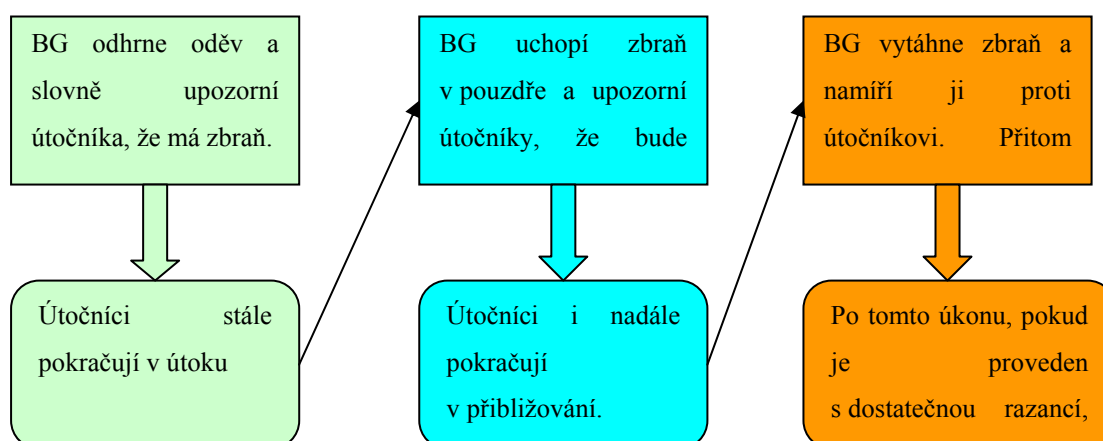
BG odhrne oděv a slovně upozorní útočníka, že má zbraň.

Útočníci stále pokračují v útoku

BG uchopí zbraň v pouzdře a upozorní útočníky, že bude

Útočníci i nadále pokračují v přibližování.

BG vytáhne zbraň a namíří ji proti útočníkovi. Přitom

Po tomto úkonu, pokud je proveden s dostatečnou razancí,